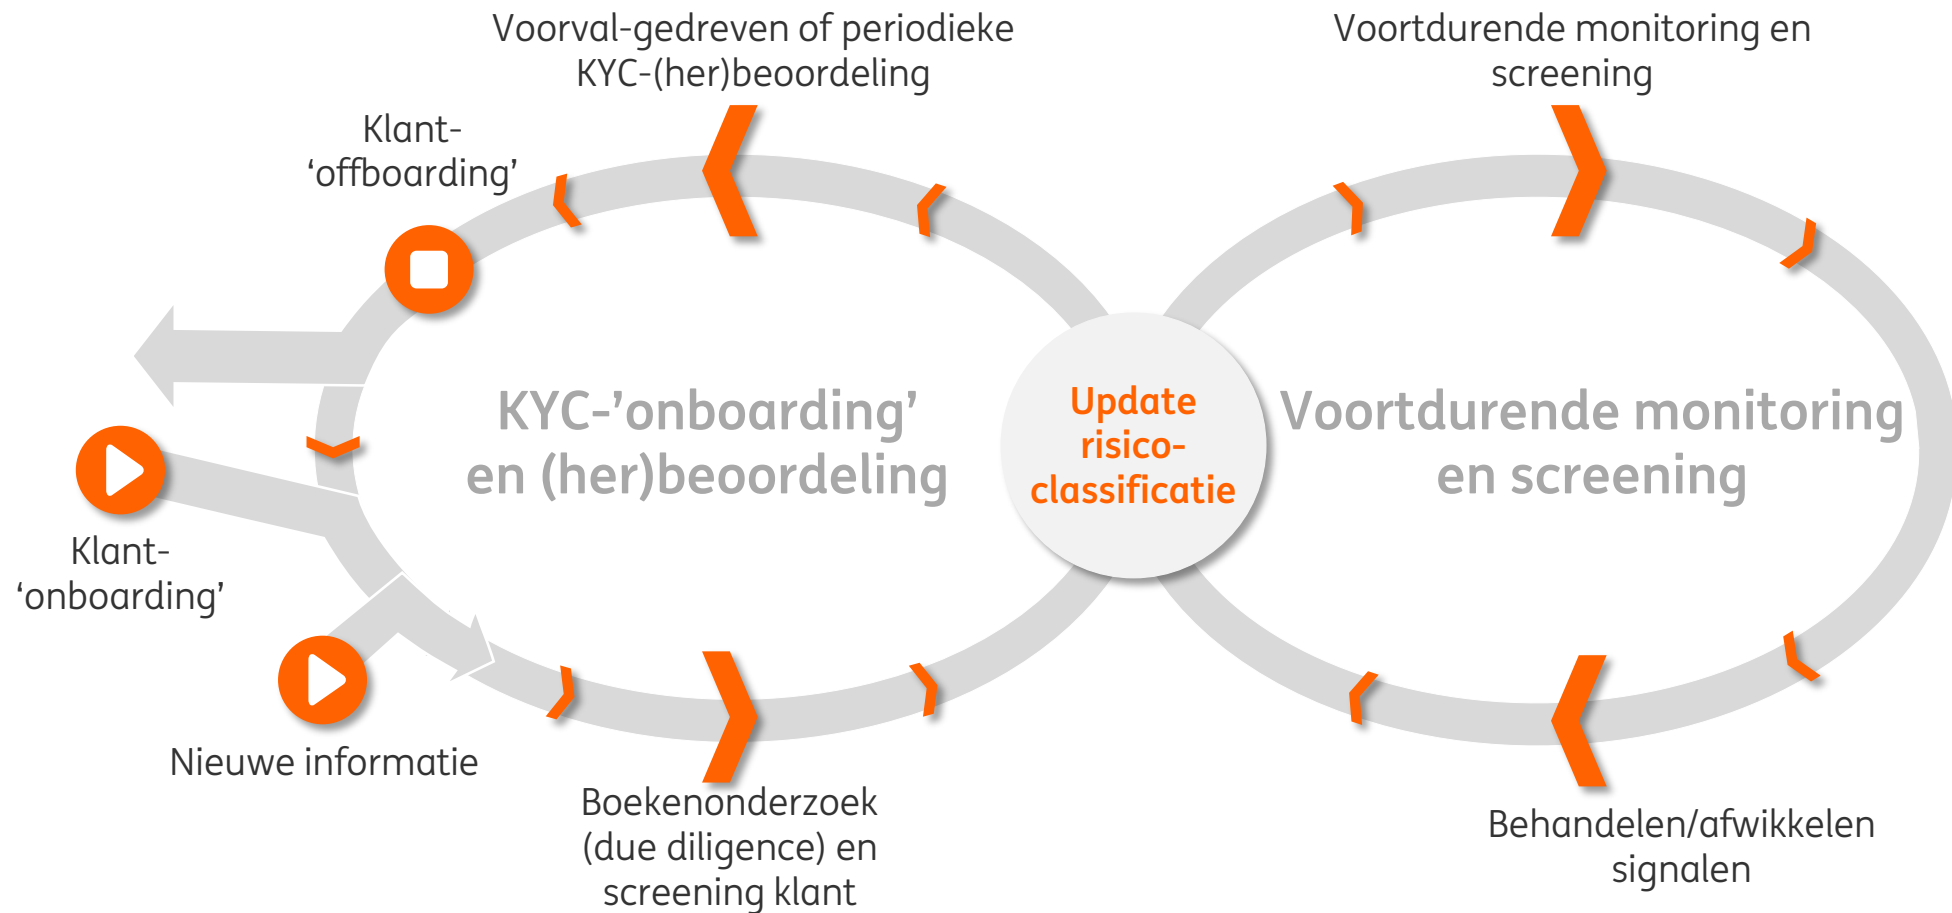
Voorval-gedreven of periodieke KYC-(her)beoordeling

Voortdurende monitoring en screening

Klant-
‘offboarding’

KYC-’onboarding’ en (her)beoordeling

Update risico-classificatie

Voortdurende monitoring en screening

Klant-
‘onboarding’

Nieuwe informatie

Boekenonderzoek (due diligence) en screening klant

Behandelen/afwikkelen signalen